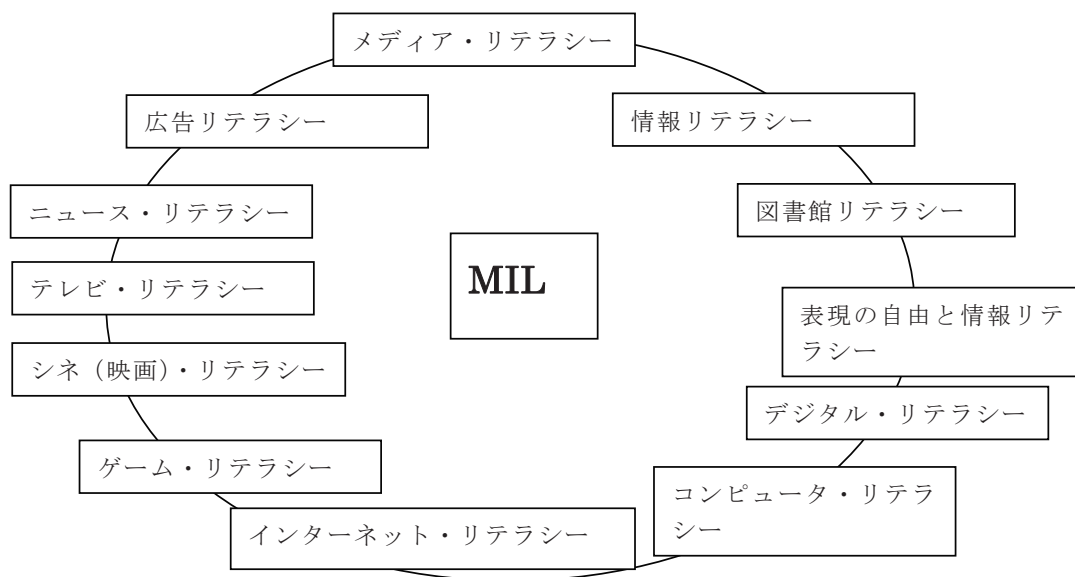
メディア・リテラシー

広告リテラシー

情報リテラシー

ニュース・リテラシー

図書館リテラシー

MIL

テレビ・リテラシー

表現の自由と情報リテラシー

シネ（映画）・リテラシー

デジタル・リテラシー

ゲーム・リテラシー

コンピュータ・リテラシー

インターネット・リテラシー